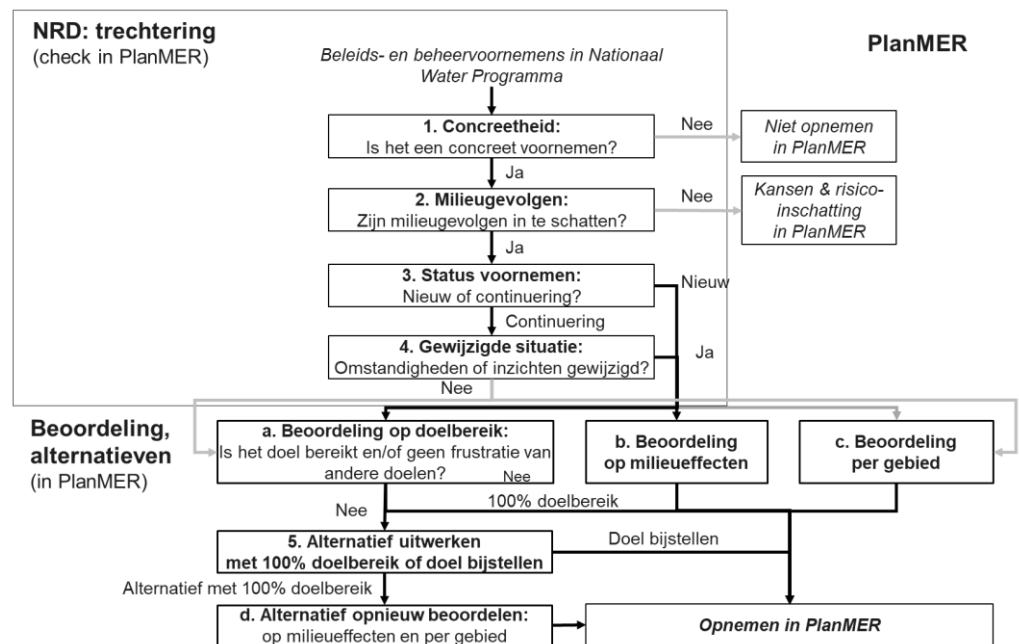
NRD: trechtering
(check in PlanMER)

PlanMER

Beleids- en beheervoornemens in Nationaal Water Programma

1. Concreetheid:
Is het een concreet voornemen?

Nee

Niet opnemen in PlanMER

Ja

2. Milieugevolgen:
Zijn milieugevolgen in te schatten?

Nee

Kansen & risico-inschatting in PlanMER

Ja

3. Status voornemen:
Nieuw of continuering?

Nieuw

Continuering

4. Gewijzigde situatie:
Omstandigheden of inzichten gewijzigd?

Ja

Nee

Beoordeling, alternatieven
(in PlanMER)

a. Beoordeling op doelbereik:
Is het doel bereikt en/of geen frustratie van andere doelen?

Nee

b. Beoordeling op milieueffecten

c. Beoordeling per gebied

100% doelbereik

Nee

5. Alternatief uitwerken met 100% doelbereik of doel bijstellen

Doel bijstellen

Alternatief met 100% doelbereik

d. Alternatief opnieuw beoordelen:
op milieueffecten en per gebied

Opnemen in PlanMER